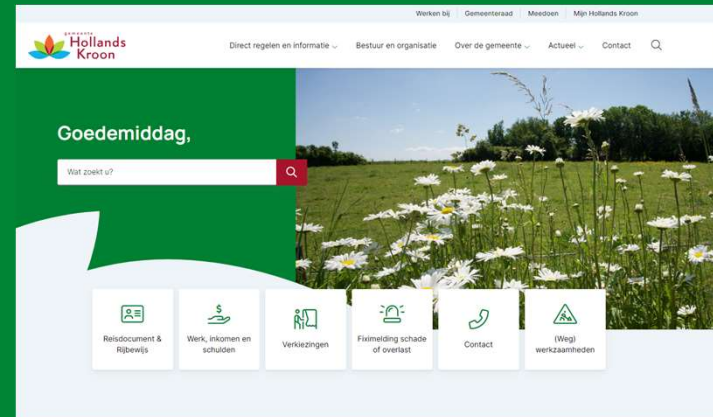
Werken bij Gemeenteraad Meedoen Mijn Hollands Kroon

gemeente Hollands Kroon

Direct regelen en informatie Bestuur en organisatie Over de gemeente Actueel Contact

Goedemiddag,

Wat zoekt u?

Reisdocument & Rijbewijs

Werk, inkomen en schulden

Verkiezingen

Fiximelding schade of overlast

Contact

(Weg) werkzaamheden